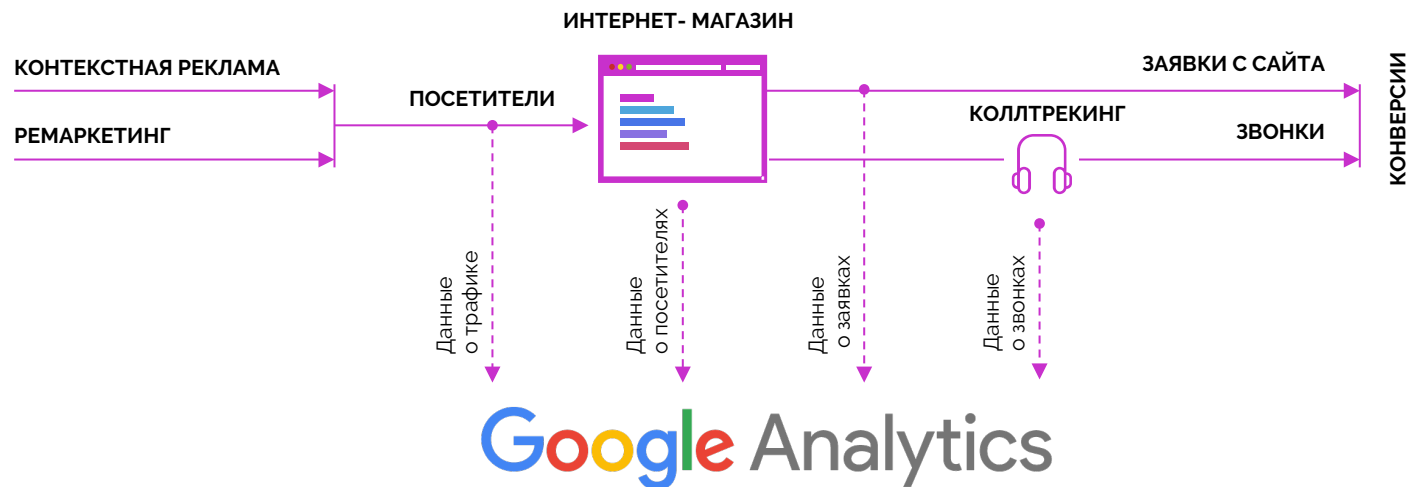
ИНТЕРНЕТ- МАГАЗИН

КОНТЕКСТНАЯ РЕКЛАМА

РЕМАРКЕТИНГ

ПОСЕТИТЕЛИ

ЗАЯВКИ С САЙТА

КОЛЛТРЕКИНГ

ЗВОНКИ

КОНВЕРСИИ

Данные о трафике

Данные о посетителях

Данные о заявках

Данные о звонках

Google Analytics